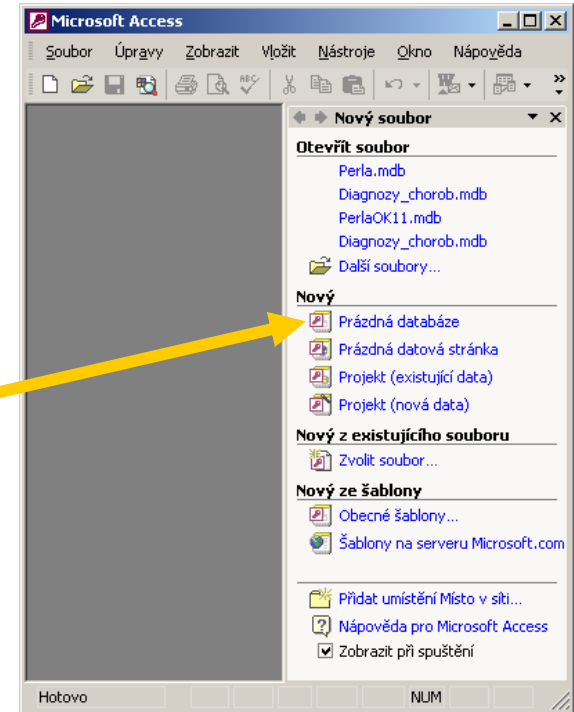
Microsoft Access

Soubor Úpravy Zobrazit Vložit Nástroje Okno Nápověda

Nový soubor

Otevřít soubor

Perla.mdb

Diagnozy_chorob.mdb

PerlaOK11.mdb

Diagnozy_chorob.mdb

Další soubory...

Nový

Prázdná databáze

Prázdná datová stránka

Projekt (existující data)

Projekt (nová data)

Nový z existujícího souboru

Zvolit soubor...

Nový ze šablony

Obecné šablony...

Šablony na serveru Microsoft.com

Přidat umístění Místo v síti...

Nápověda pro Microsoft Access

Zobrazit při spuštění

Hotovo

NUM